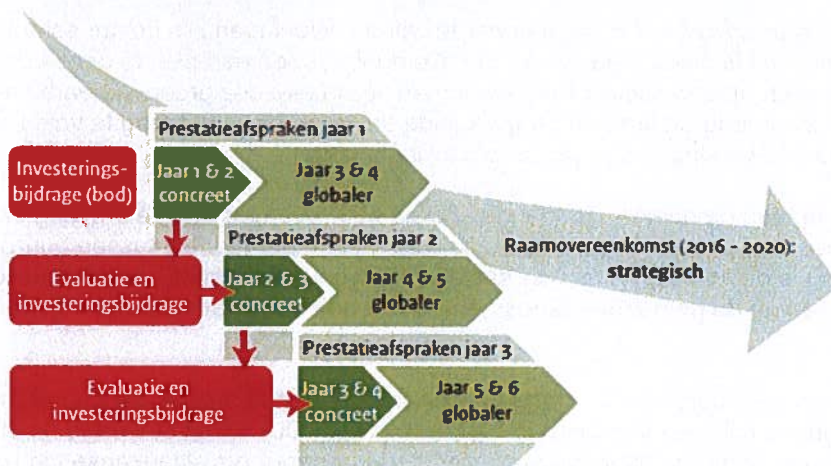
Prestatieafspraken jaar 1

Investeringsbijdrage (bod)

Jaar 1 & 2 concreet

Jaar 3 & 4 globaler

Prestatieafspraken jaar 2

Raamovereenkomst (2016 - 2020): strategisch

Evaluatie en investeringsbijdrage

Jaar 2 & 3 concreet

Jaar 4 & 5 globaler

Prestatieafspraken jaar 3

Evaluatie en investeringsbijdrage

Jaar 3 & 4 concreet

Jaar 5 & 6 globaler